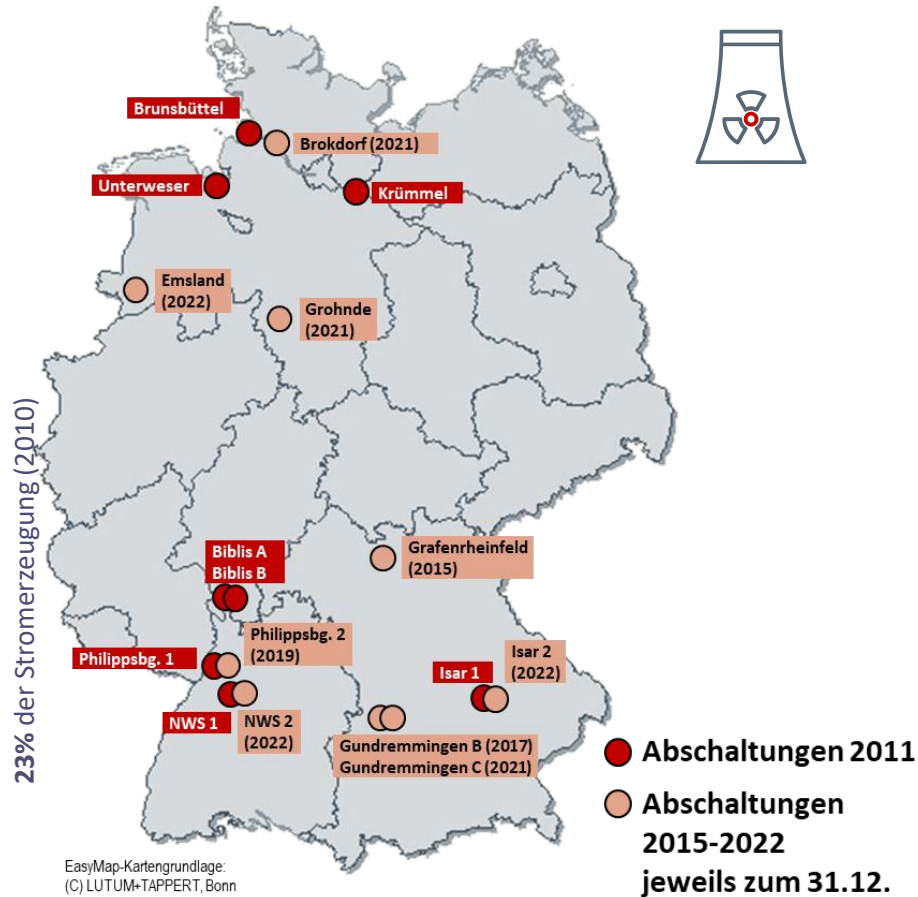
23% der Stromerzeugung (2010)

Brunsbüttel

Brokdorf (2021)

Unterweser

Krümmel

Emsland (2022)

Grohnde (2021)

Biblis A
Biblis B

Grafenrheinfeld (2015)

Philippsbg. 2 (2019)

Philippsbg. 1

Isar 1

Isar 2 (2022)

NWS 1

NWS 2 (2022)

Gundremmingen B (2017)
Gundremmingen C (2021)

Abschaltungen 2011

Abschaltungen 2015-2022 jeweils zum 31.12.

EasyMap-Kartengrundlage:
(C) LUTUM+TAPPERT, Bonn